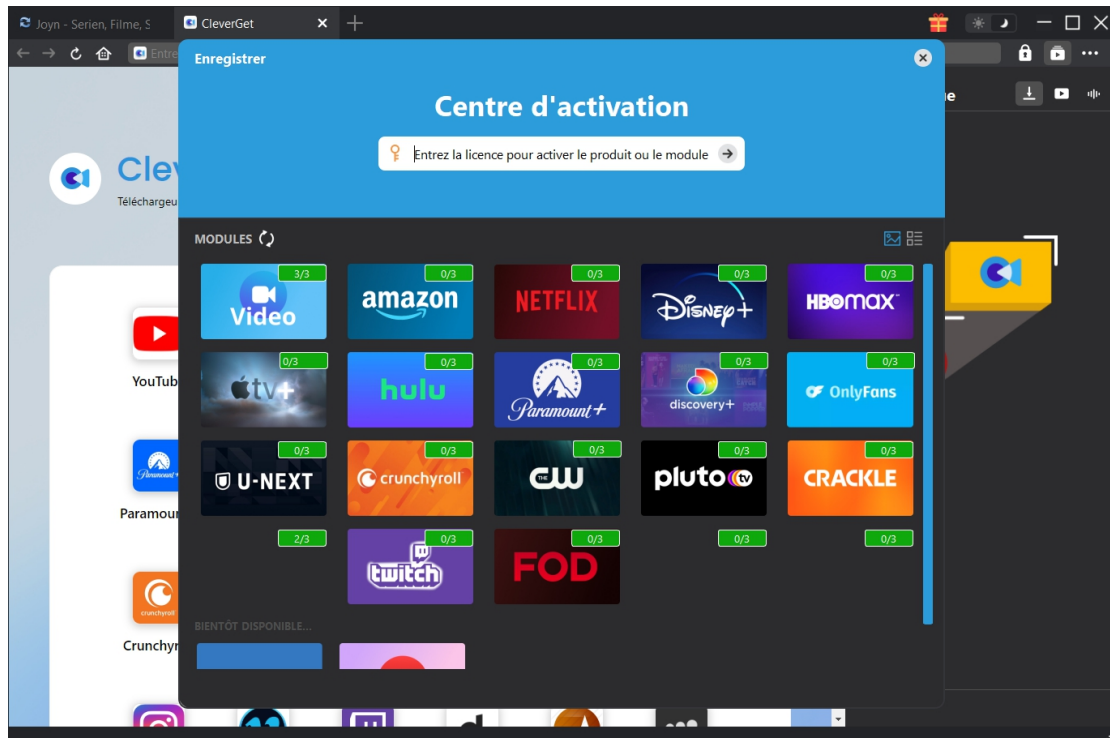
Joyn - Serien, Filme, S
CleverGet
Entre
Enregistrer
Centre d'activation
Entrez la licence pour activer le produit ou le module
Clev
Téléchargeu
MODULES
3/3
Video
0/3
amazon
0/3
NETFLIX
0/3
Disney+
0/3
HBOmax
0/3
tv+
0/3
hulu
0/3
Paramount+
0/3
discovery+
0/3
OnlyFans
0/3
U-NEXT
0/3
crunchyroll
0/3
CW
0/3
pluto tv
0/3
CRACKLE
2/3
0/3
twitch
0/3
FOD
0/3
0/3
BIENTÔT DISPONIBLE...
YouTub
Paramour
Crunchyr
ue